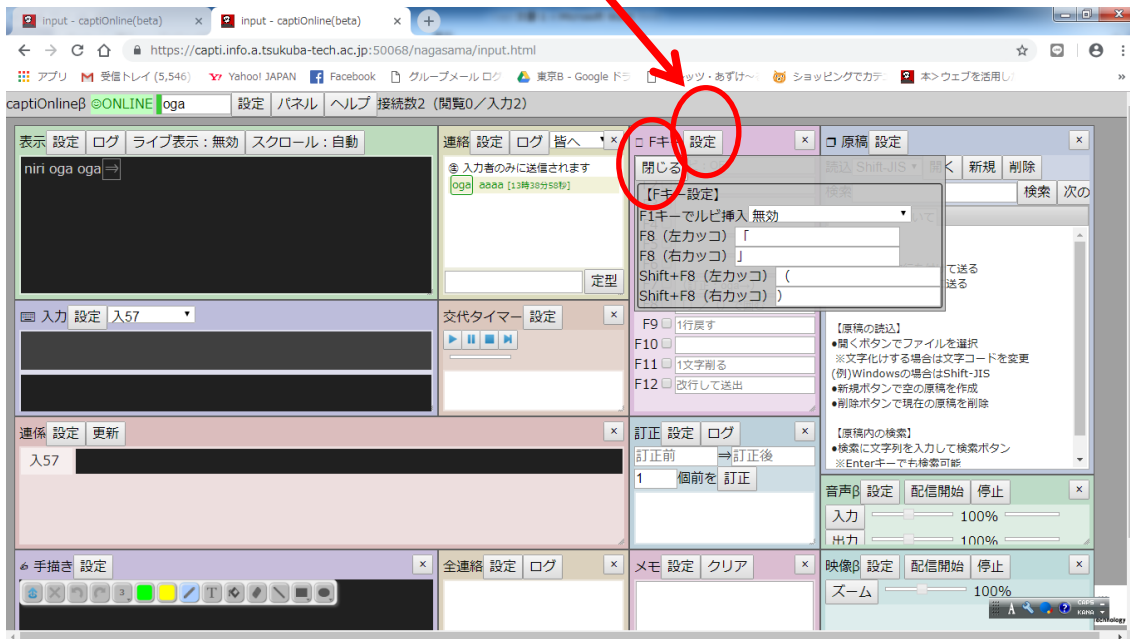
input - captiOnline(beta)
input - captiOnline(beta)
https://capti.info.a.tsukuba-tech.ac.jp:50068/nagasama/input.html
アプリ 受信トレイ (5,546) Yahoo! JAPAN Facebook グループメール ログ 東京B - Google ドラ ッツ・あずけ〜 ショッピングでカテ 本>ウェブを活用し
captiOnlineβ ©ONLINE oga 設定 パネル ヘルプ 接続数2 (閲覧0／入力2)

表示 設定 ログ ライブ表示：無効 スクロール：自動
niri oga oga ⇒

連絡 設定 ログ 皆へ
入力者のみに送信されます
oga aaaa [13時38分58秒]
定型

Fキー 設定
閉じる
【Fキー設定】
F1キーでルビ挿入 無効
F8（左カッコ） 「
F8（右カッコ） 」
Shift+F8（左カッコ） （
Shift+F8（右カッコ） ）
F9 1行戻す
F10
F11 1文字削る
F12 改行して送出

原稿 設定
読込 Shift-JIS 開く 新規 削除
検索 検索 次の
て送る
送る
【原稿の読込】
●開くボタンでファイルを選択
※文字化けする場合は文字コードを変更
(例)Windowsの場合はShift-JIS
●新規ボタンで空の原稿を作成
●削除ボタンで現在の原稿を削除
【原稿内の検索】
●検索に文字列を入力して検索ボタン
※Enterキーでも検索可能

入力 設定 入57

交代タイマー 設定

連係 設定 更新
入57

訂正 設定 ログ
訂正前 ⇒訂正後
1 個前を 訂正

音声β 設定 配信開始 停止
入力 100%
出力 100%

手描き 設定
3

全連絡 設定 ログ

メモ 設定 クリア

映像β 設定 配信開始 停止
ズーム 100%